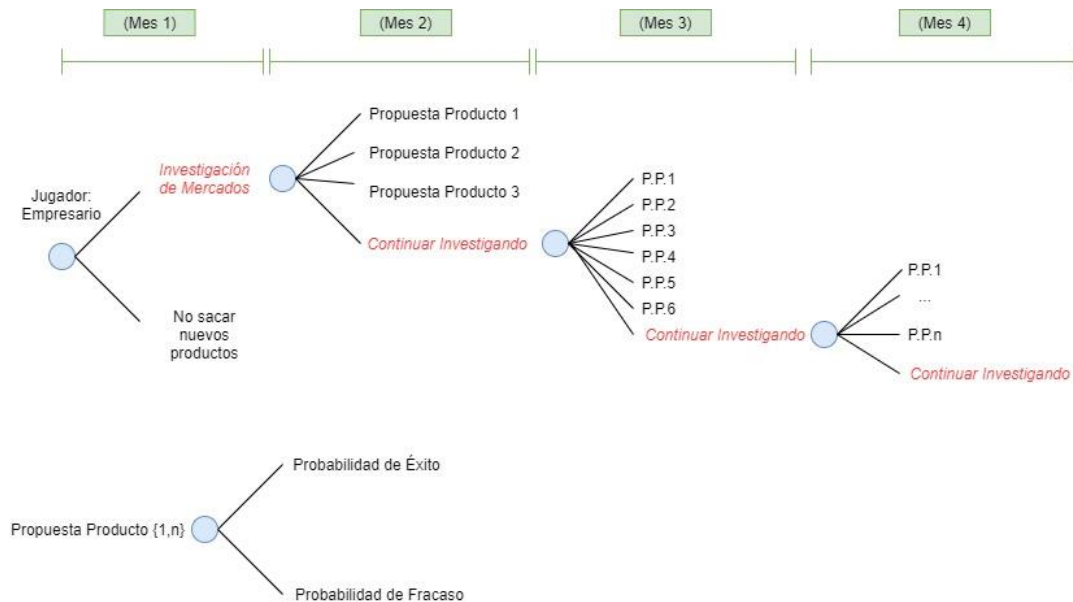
(Mes 1)

(Mes 2)

(Mes 3)

(Mes 4)

Jugador: Empresario

Investigación de Mercados

No sacar nuevos productos

Propuesta Producto 1

Propuesta Producto 2

Propuesta Producto 3

Continuar Investigando

P.P.1

P.P.2

P.P.3

P.P.4

P.P.5

P.P.6

Continuar Investigando

P.P.1

...

P.P.n

Continuar Investigando

Propuesta Producto {1,n}

Probabilidad de Éxito

Probabilidad de Fracaso